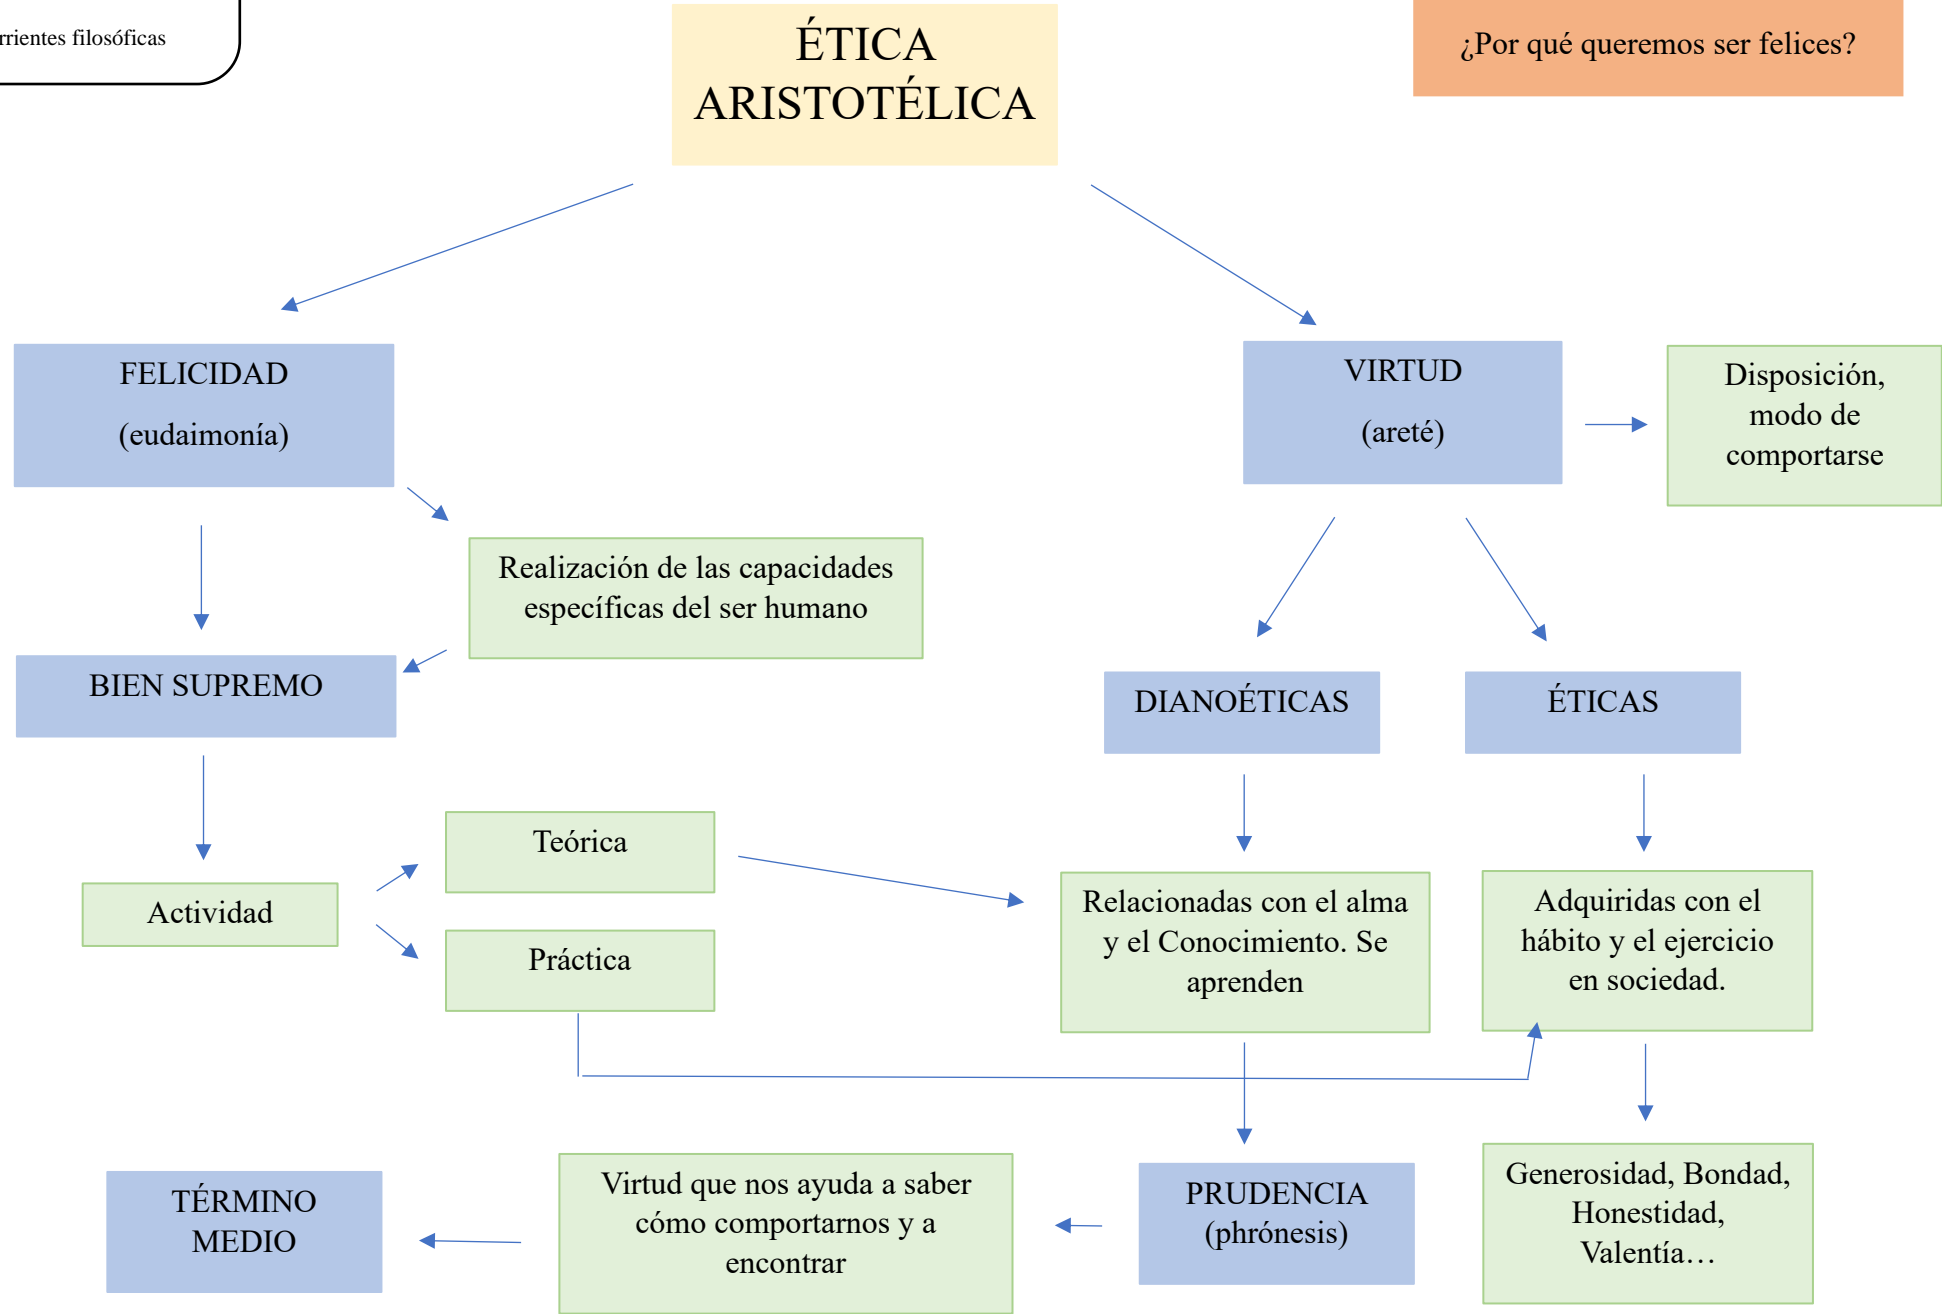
rrientes filosóficas

ÉTICA ARISTOTÉLICA

¿Por qué queremos ser felices?

FELICIDAD
(eudaimonía)

VIRTUD
(areté)

Disposición, modo de comportarse

Realización de las capacidades específicas del ser humano

BIEN SUPREMO

DIANOÉTICAS

ÉTICAS

Teórica

Actividad

Práctica

Relacionadas con el alma y el Conocimiento. Se aprenden

Adquiridas con el hábito y el ejercicio en sociedad.

TÉRMINO MEDIO

Virtud que nos ayuda a saber cómo comportarnos y a encontrar

PRUDENCIA
(phrónesis)

Generosidad, Bondad, Honestidad, Valentía…